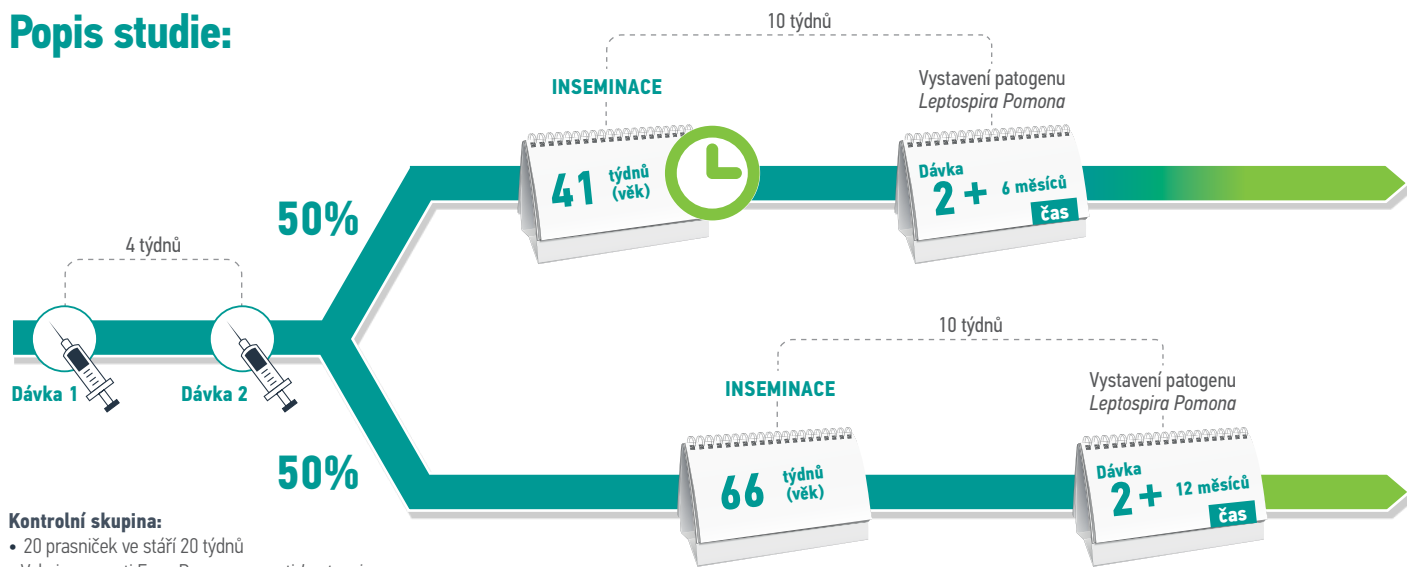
Popis studie:

10 týdnů

INSEMINACE

Vystavení patogenu *Leptospira Pomona*

41 týdnů (věk)

Dávka 2 + 6 měsíců čas

50%

4 týdnů

Dávka 1

Dávka 2

10 týdnů

INSEMINACE

Vystavení patogenu *Leptospira Pomona*

50%

66 týdnů (věk)

Dávka 2 + 12 měsíců čas

Kontrolní skupina:
• 20 prasniček ve stáří 20 týdnů
• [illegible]